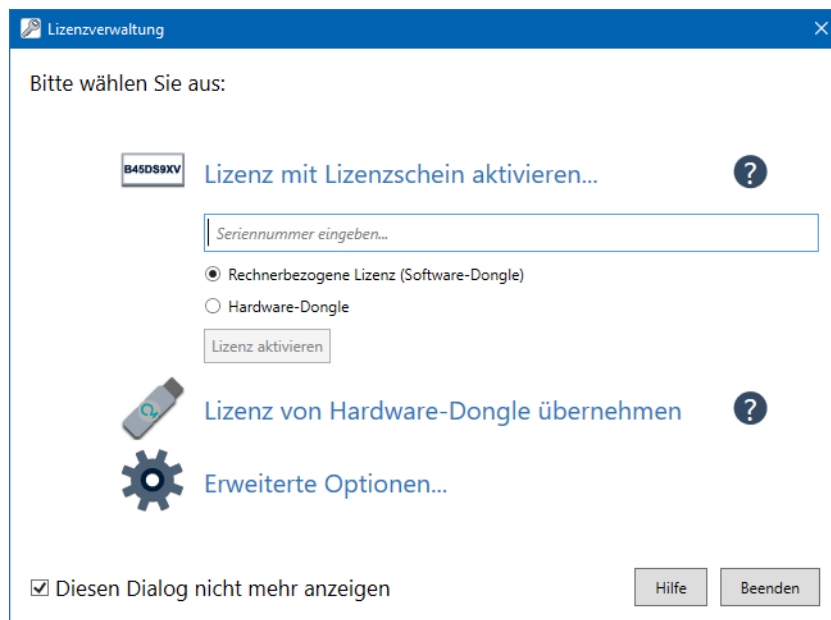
Lizenzverwaltung

Bitte wählen Sie aus:

B45DS9XV

Lizenz mit Lizenzschein aktivieren...

?

Seriennummer eingeben...

Rechnerbezogene Lizenz (Software-Dongle)

Hardware-Dongle

Lizenz aktivieren

Lizenz von Hardware-Dongle übernehmen

?

Erweiterte Optionen...

Diesen Dialog nicht mehr anzeigen

Hilfe

Beenden